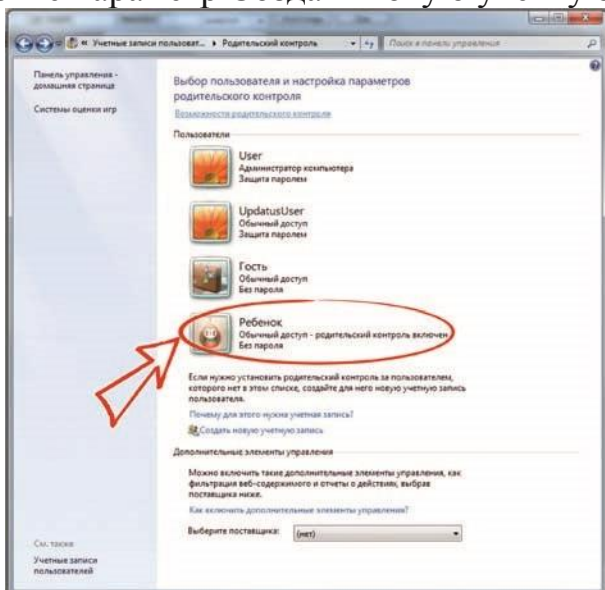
« Учетные записи пользоват... ▸ Родительский контроль
Поиск в панели управления

Панель управления - домашняя страница

Системы оценки игр

Выбор пользователя и настройка параметров родительского контроля

Возможности родительского контроля

Пользователи

User
Администратор компьютера
Защита паролем

UpdatusUser
Обычный доступ
Защита паролем

Гость
Обычный доступ
Без пароля

Ребенок
Обычный доступ - родительский контроль включен
Без пароля

Если нужно установить родительский контроль за пользователем, которого нет в этом списке, создайте для него новую учетную запись пользователя.

Почему для этого нужна учетная запись?

Создать новую учетную запись

Дополнительные элементы управления

Можно включить такие дополнительные элементы управления, как фильтрация веб-содержимого и отчеты о действиях, выбрав поставщика ниже.

Как включить дополнительные элементы управления?

Выберите поставщика: (нет)

См. также

Учетные записи пользователей